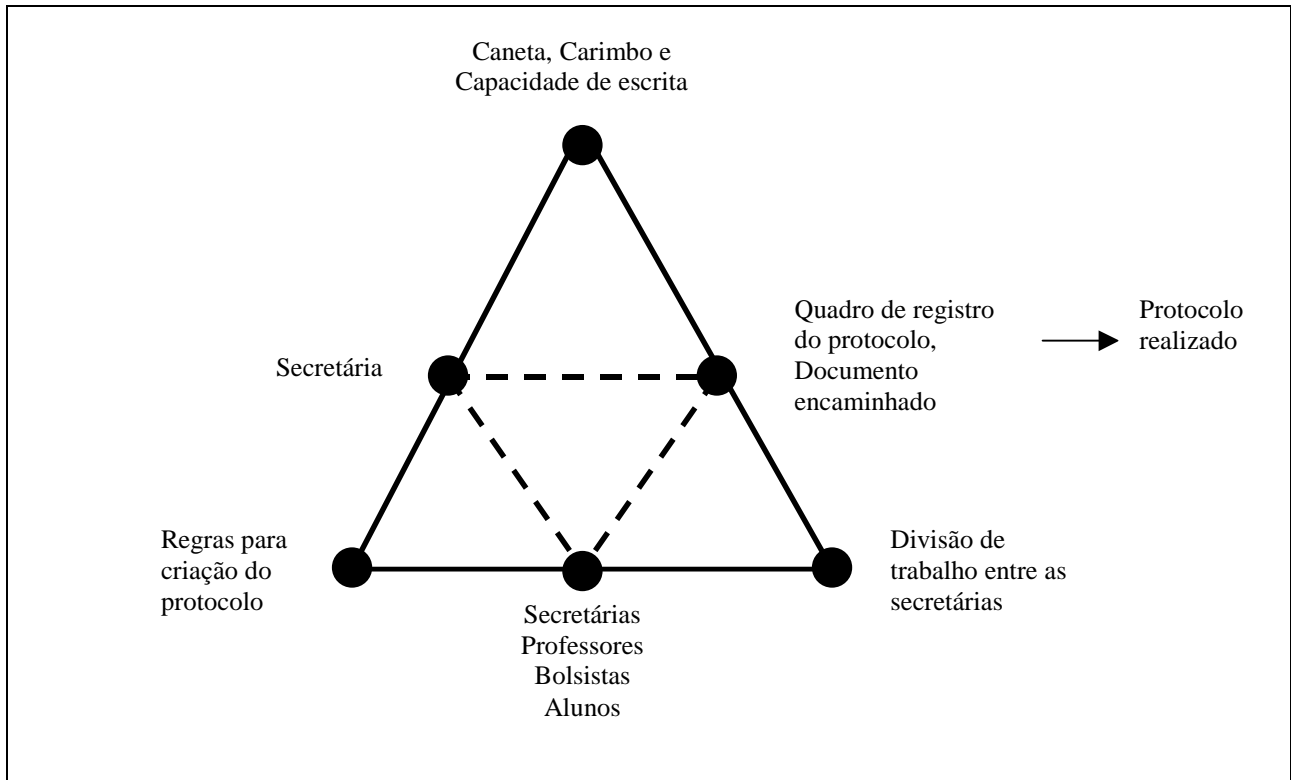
Caneta, Carimbo e Capacidade de escrita

Secretária

Quadro de registro do protocolo, Documento encaminhado

Protocolo realizado

Regras para criação do protocolo

Secretárias
Professores
Bolsistas
Alunos

Divisão de trabalho entre as secretárias